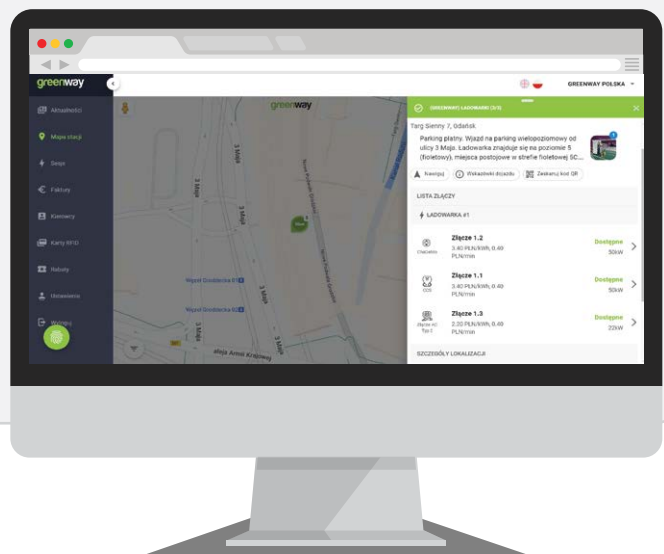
greenway

GREENWAY POLSKA

Aktualności
Mapa stacji
Sesje
Faktury
Kierowcy
Karty RFID
Rabaty
Ustawienia
Wyloguj

greenway

3 Maja
3 Maja
3 Maja
3 Maja
Węzeł Gdańsk
Węzeł Gdańsk
aleja Armii Krajowej

GREENWAY LADOWANIE (3/3)

Targ Sienny 7, Gdańsk

Parking płatny. Wjazd na parking wielopoziomowy od ulicy 3 Maja. Ładowarka znajduje się na poziomie 5 (fioletowy), miejsca postojowe w strefie fioletowej 5C...

Nawiguj
Wskazówki dojazdu
Zeskanuj kod QR

LISTA ZŁĄCZY

ŁADOWARKA #1

Złącze 1.2
3.40 PLN/kWh, 0.40 PLN/min
Dostępne
50kW

Złącze 1.1
3.40 PLN/kWh, 0.40 PLN/min
Dostępne
50kW

Złącze 1.3
2.20 PLN/kWh, 0.40 PLN/min
Dostępne
22kW

SZCZEGÓŁY LOKALIZACJI